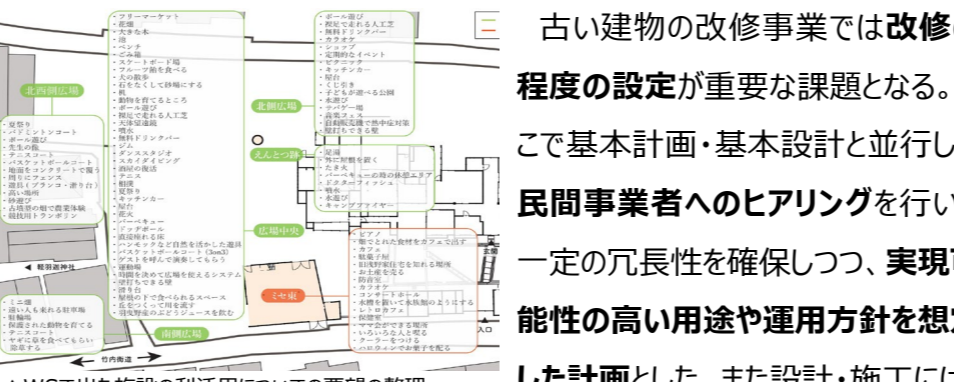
古い建物の改修事業では**改修の**

**程度の設定**が重要な課題となる。

こで基本計画・基本設計と並行し

**民間事業者へのヒアリング**を行い

一定の冗長性を確保しつつ、**実現可**

**能性の高い用途や運用方針を想定**

**した計画**とした。また設計・施工に

北西側広場

北側広場

えんとつ広場

広場中央

南側広場

ミセ東

稲荷通神社

竹内街道

・フリーマーケット
・庭園
・大きな木
・池
・ベンチ
・ごみ箱
・スケートボード場
・ベーブ鶏を食べる
・犬の散歩
・石を並べて砂場にする
・机
・動物を育てるところ
・ボール遊び
・撮影に使える人工芝
・大型望遠鏡
・噴水
・無料ドリンクバー
・ジム
・ダンススタジオ
・スカイダイビング
・酒蔵の復活
・テニス
・鉄棒
・釣り
・キッチンカー
・屋台
・花火
・バーベキュー
・ドッグボール
・遊具付き庭
・ハンモックなど自然を活かした遊具
・カラオケスポット
・ゲストを呼んで演奏してもらう
・運動場
・時間を決めて広場を貸出しするシステム
・砂遊びできる場
・滑り台
・屋根の下で食べられるスペース
・広場全体で一つ時を過す
・羽曳野産のぶどうジュースを飲む

・ボール遊び
・祝宴で使われる人工芝
・無料ドリンクバー
・カラオケ
・ショップ
・定期的なイベント
・ピクニック
・キッチンカー
・屋台
・くじ引き
・子どもが遊べる公園
・水遊び
・サッカー場
・高級ホテル
・自動販売機で熱中症対策
・屋根もできる庭

・夏祭り
・バドミントンコート
・ボール遊び
・先生の像
・テニスコート
・バスケットボールコート
・地面をコンクリートで覆う
・四季にプランス
・遊具（ブランコ・滑り台）
・高い塀
・砂遊び
・古墳型の樹で囲まれた空間
・競技用トランポリン

・足湯
・外に屋根を設く
・ホタル
・バーベキューの時の休憩エリア
・ドクターフィッシュ
・噴水
・水遊び
・キャンプファイヤー

・ピアノ
・取れた食材をカフェで出す
・カフェ
・観葉子所
・羽曳野の歴史を知れる展示
・お土産を売る
・防音室
・カフェ
・コンサートホール
・休憩を除いて本格的のようにする
・レトロカフェ
・駄菓子
・ママ友ができる場所
・いろいろな人と使る
・クーラーをつける
・ハロウィンでお菓子を配る

・ミニ畑
・遊い入るめれる駐車場
・駐輪場
・保護された動物を育てる
・テニスコート
・ヤギに草を食べてもらい除草する

入口

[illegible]